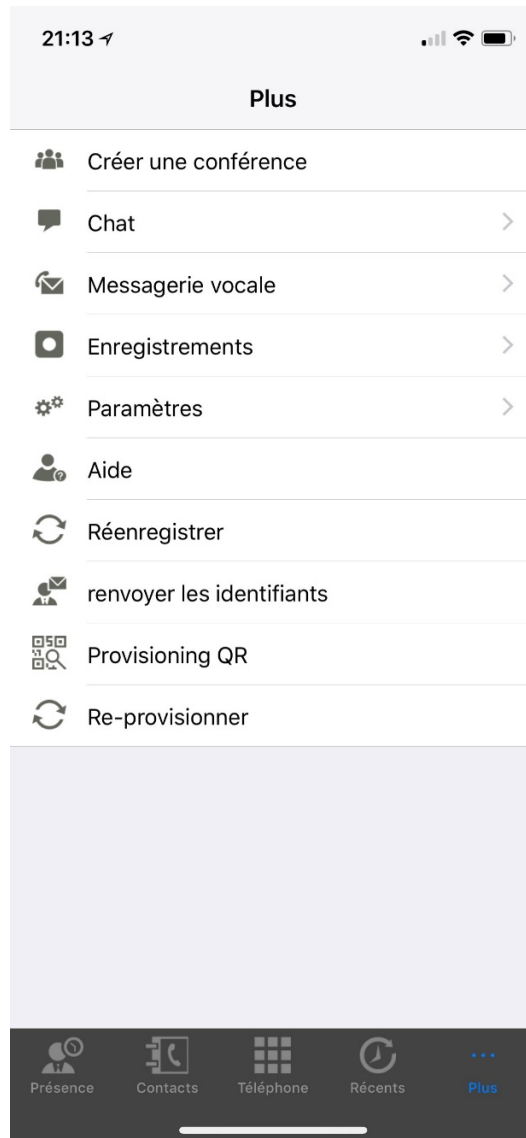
21:13

Plus

Créer une conférence

Chat

Messagerie vocale

Enregistrements

Paramètres

Aide

Réenregistrer

renvoyer les identifiants

Provisioning QR

Re-provisionner

Présence Contacts Téléphone Récents Plus